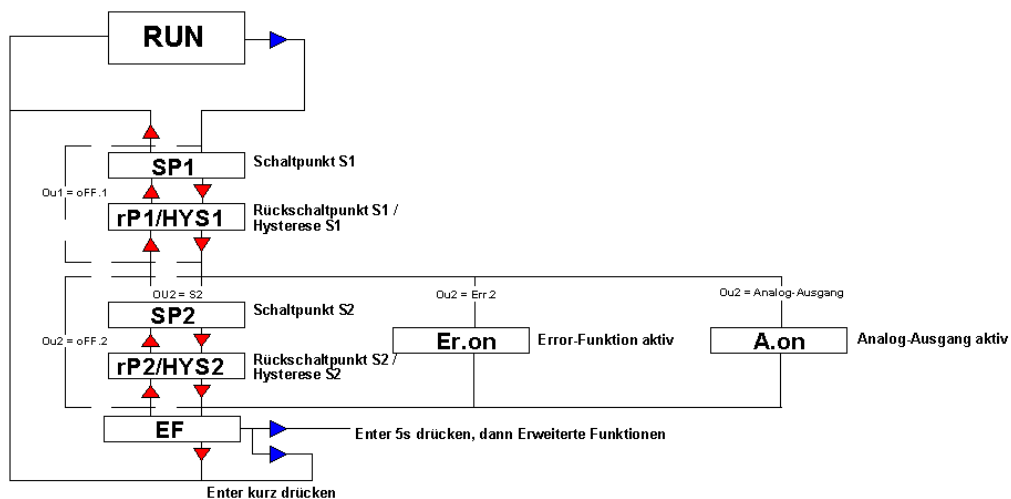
RUN

SP1
Schaltpunkt S1

Ou1 = oFF.1

rP1/HYS1
Rückschaltpunkt S1 / Hysterese S1

OU2 = S2
SP2
Schaltpunkt S2

Ou2 = oFF.2

rP2/HYS2
Rückschaltpunkt S2 / Hysterese S2

Ou2 = Err.2
Er.on
Error-Funktion aktiv

Ou2 = Analog-Ausgang
A.on
Analog-Ausgang aktiv

EF
Enter 5s drücken, dann Erweiterte Funktionen

Enter kurz drücken